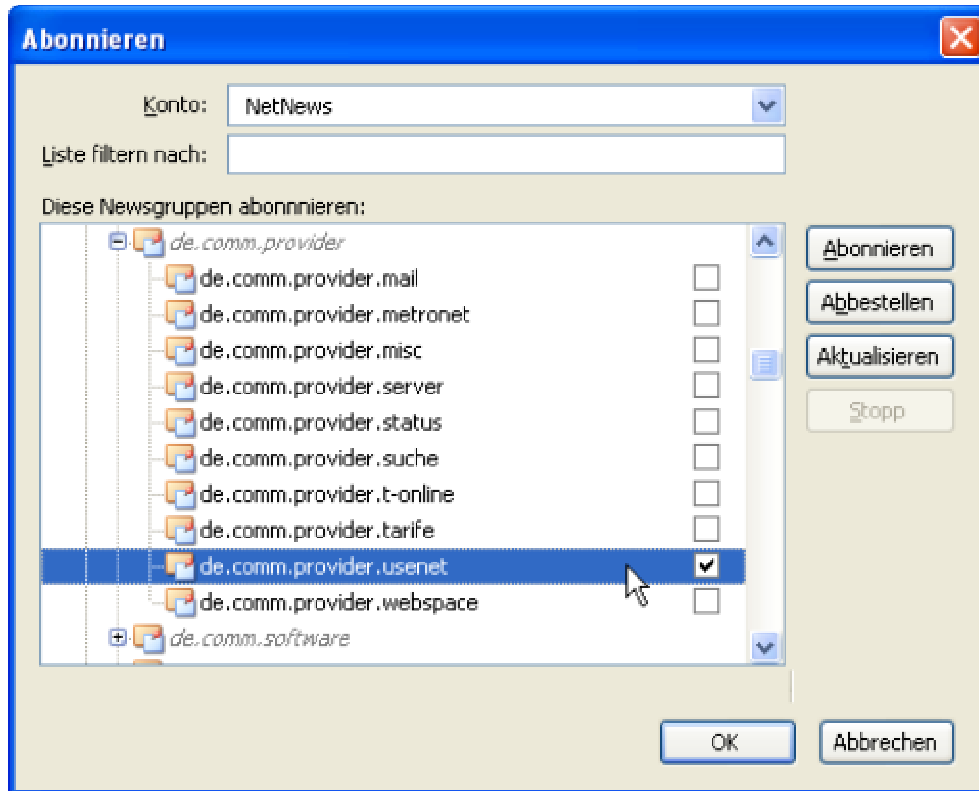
Abonnieren

Konto: NetNews

Liste filtern nach:

Diese Newsgruppen abonnnieren:

de.comm.provider
de.comm.provider.mail
de.comm.provider.metronet
de.comm.provider.misc
de.comm.provider.server
de.comm.provider.status
de.comm.provider.suche
de.comm.provider.t-online
de.comm.provider.tarife
de.comm.provider.usenet
de.comm.provider.webspace
de.comm.software

Abonnieren
Abbestellen
Aktualisieren
Stopp

OK
Abbrechen